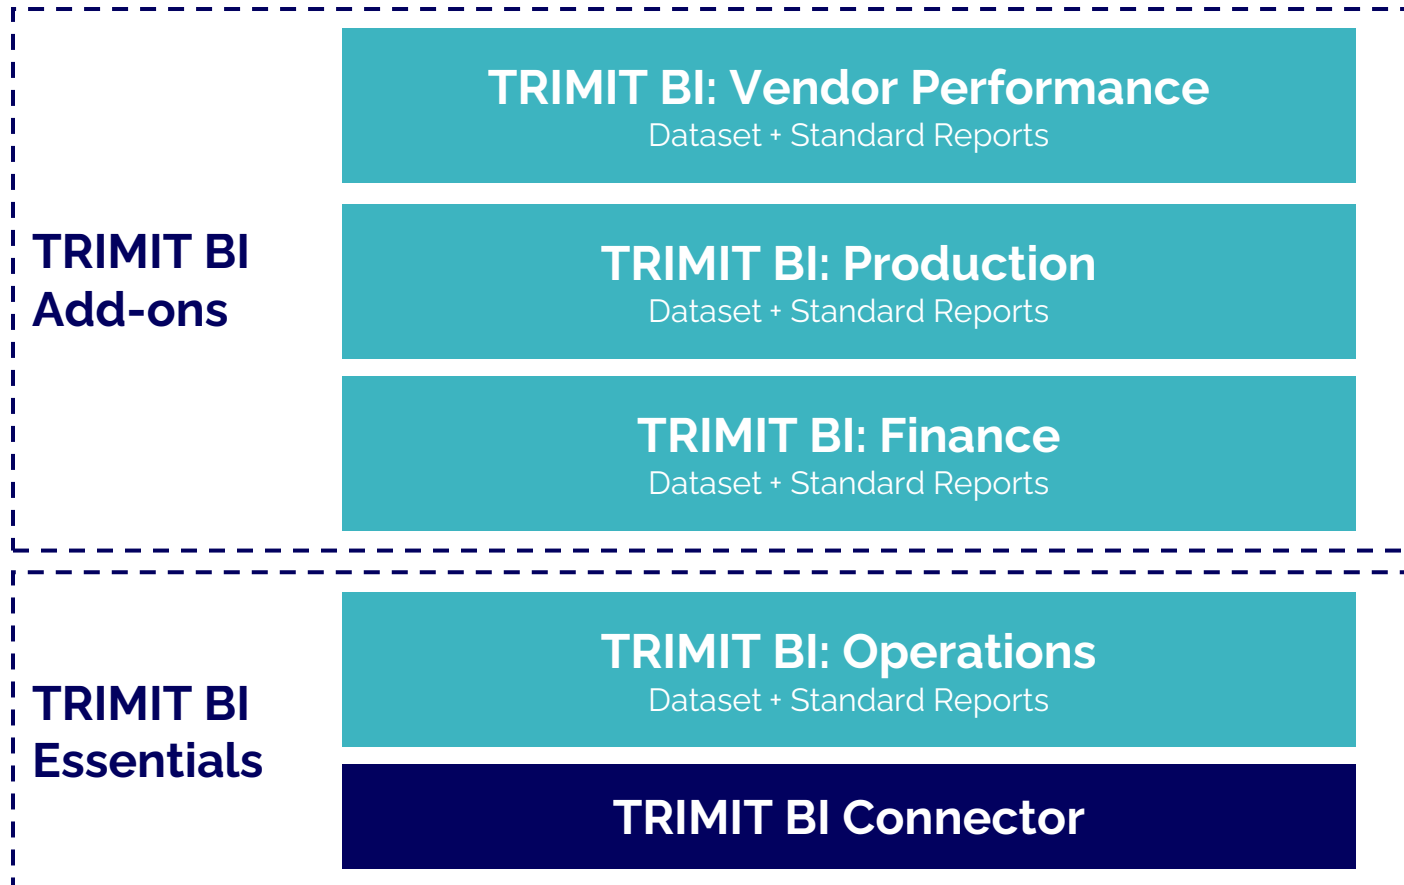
TRIMIT BI Add-ons

TRIMIT BI: Vendor Performance
Dataset + Standard Reports

TRIMIT BI: Production
Dataset + Standard Reports

TRIMIT BI: Finance
Dataset + Standard Reports

TRIMIT BI Essentials

TRIMIT BI: Operations
Dataset + Standard Reports

TRIMIT BI Connector